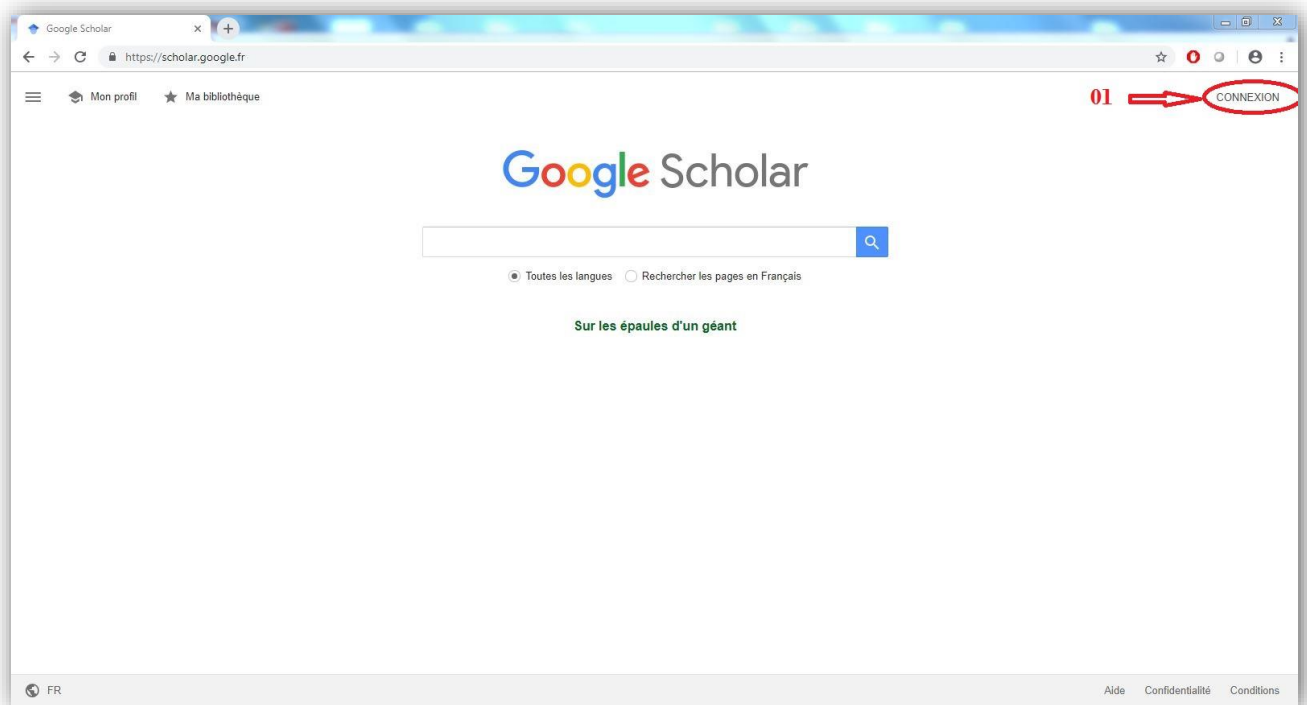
Google Scholar

https://scholar.google.fr

Mon profil
Ma bibliothèque

01
CONNEXION

Google Scholar

Toutes les langues
Rechercher les pages en Français

Sur les épaules d'un géant

FR

Aide
Confidentialité
Conditions